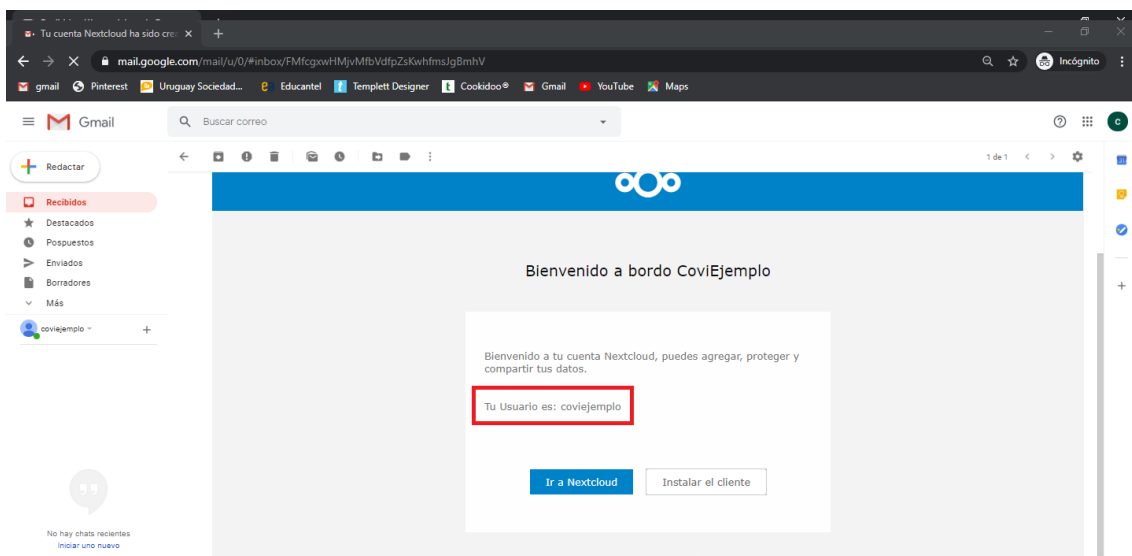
Tu cuenta Nextcloud ha sido crea ×
+
mail.google.com/mail/u/0/#inbox/FMfcgxwHMjvMfbVdfpZsKwhfmsJgBmhV
Incógnito
gmail Pinterest Uruguay Sociedad... Educantel Templett Designer Cookidoo® Gmail YouTube Maps
Gmail
Buscar correo
Redactar
Recibidos
Destacados
Pospuestos
Enviados
Borradores
Más
coviejemplo
1 de 1
No hay chats recientes
Iniciar uno nuevo

Bienvenido a bordo CoviEjemplo

Bienvenido a tu cuenta Nextcloud, puedes agregar, proteger y compartir tus datos.

Tu Usuario es: coviejemplo

Ir a Nextcloud
Instalar el cliente